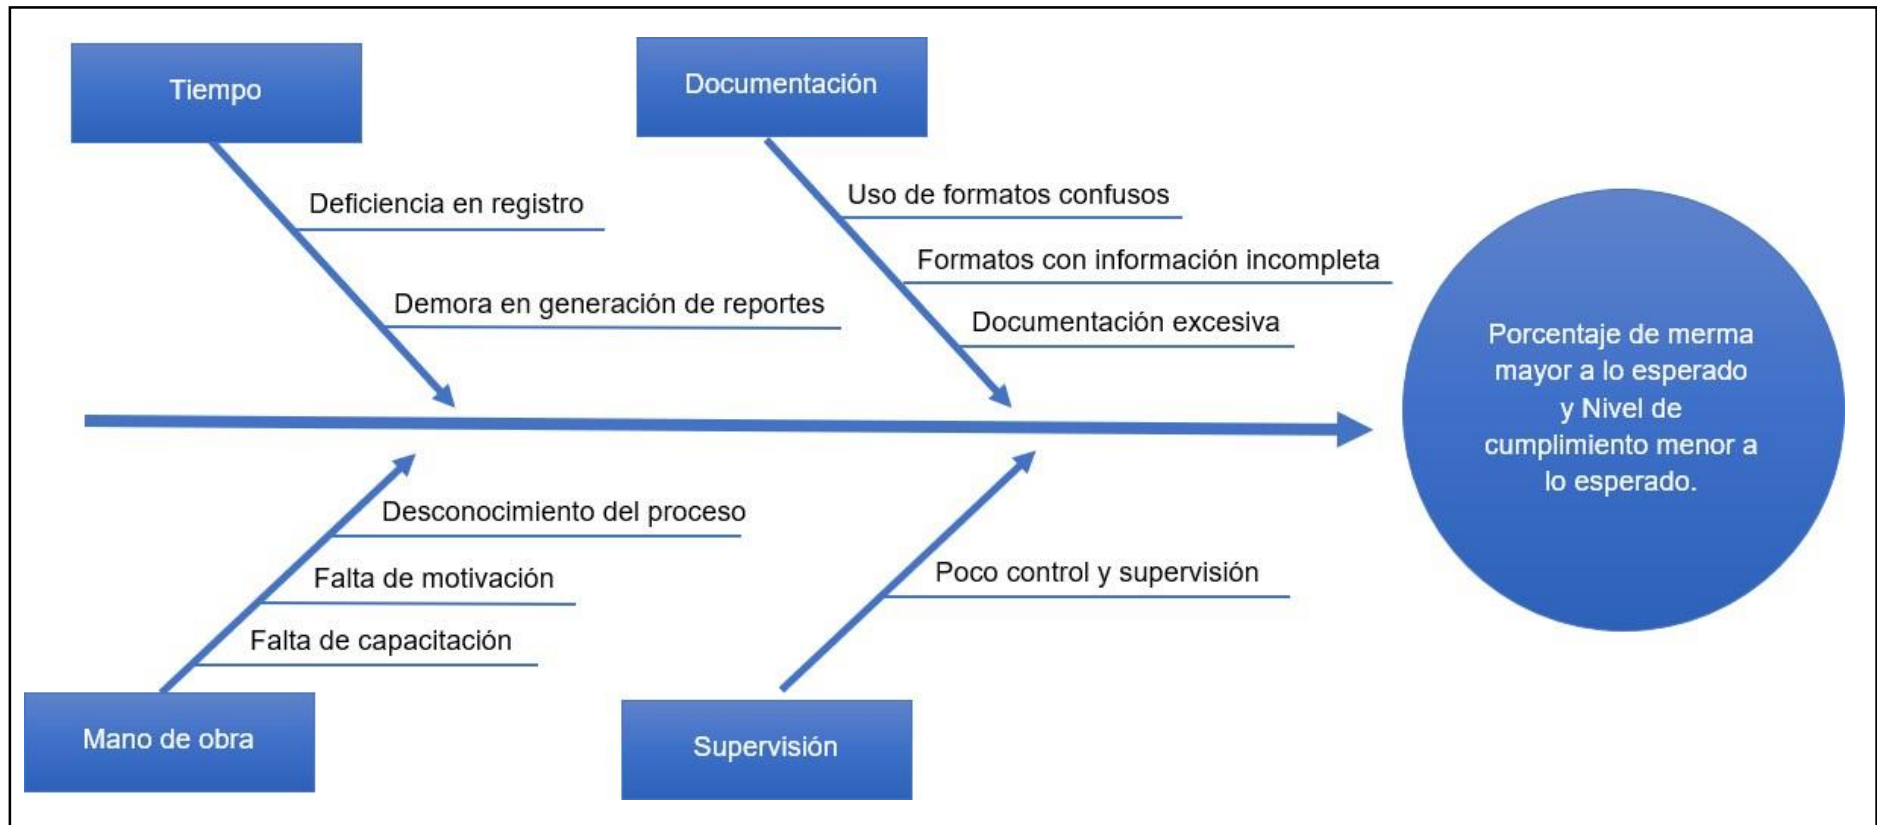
Tiempo

Deficiencia en registro

Demora en generación de reportes

Documentación

Uso de formatos confusos

Formatos con información incompleta

Documentación excesiva

Porcentaje de merma mayor a lo esperado y Nivel de cumplimiento menor a lo esperado.

Desconocimiento del proceso

Falta de motivación

Falta de capacitación

Mano de obra

Poco control y supervisión

Supervisión